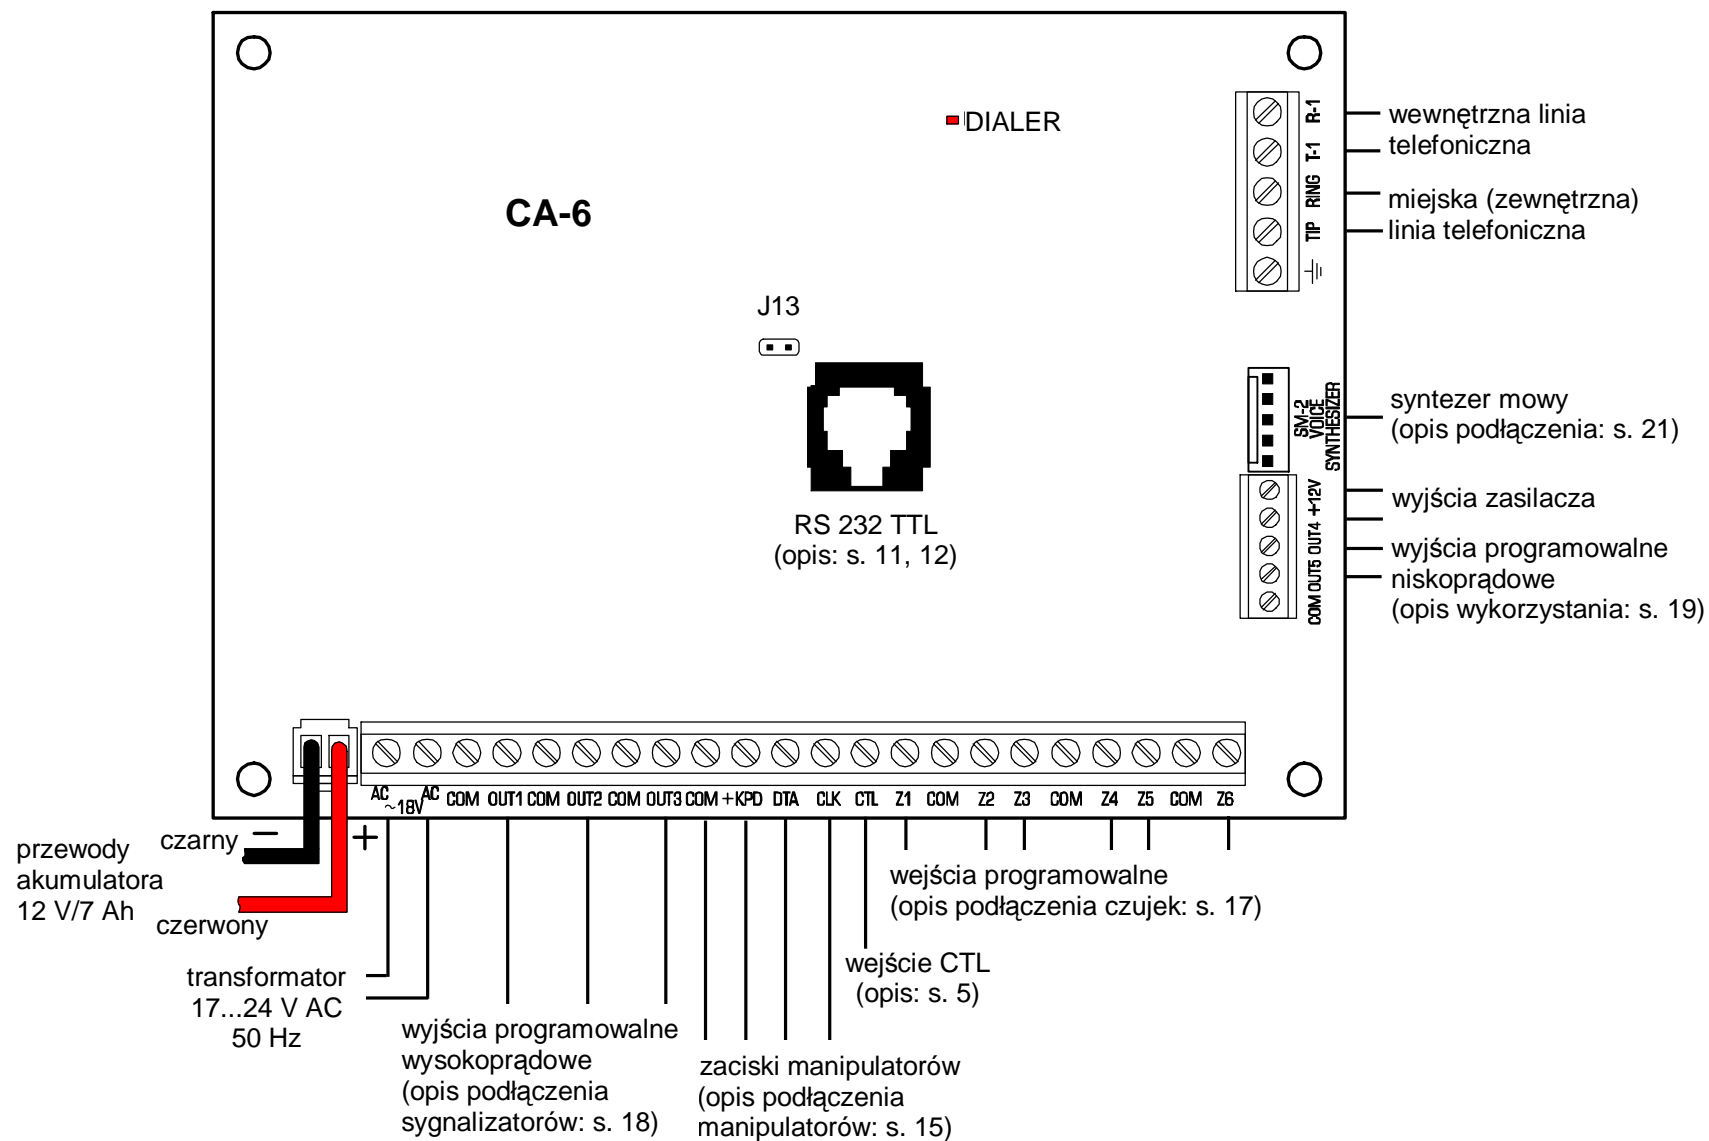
DIALER

CA-6

R-1
T-1
RING
TIP

wewnętrzna linia telefoniczna

miejska (zewnętrzna) linia telefoniczna

J13

SM-2 VOICE SYNTHESIZER

syntezer mowy (opis podłączenia: s. 21)

RS 232 TTL (opis: s. 11, 12)

+12V OUT4 OUT5 COM

wyjścia zasilacza

wyjścia programowalne niskoprądowe (opis wykorzystania: s. 19)

AC ~18V AC COM OUT1 COM OUT2 COM OUT3 COM +KPD DTA CLK CTL Z1 COM Z2 Z3 COM Z4 Z5 COM Z6

przewody akumulatora 12 V/7 Ah

czarny −

+

czerwony

transformator 17...24 V AC 50 Hz

wyjścia programowalne wysokoprądowe (opis podłączenia sygnalizatorów: s. 18)

zaciski manipulatorów (opis podłączenia manipulatorów: s. 15)

wejście CTL (opis: s. 5)

wejścia programowalne (opis podłączenia czujek: s. 17)